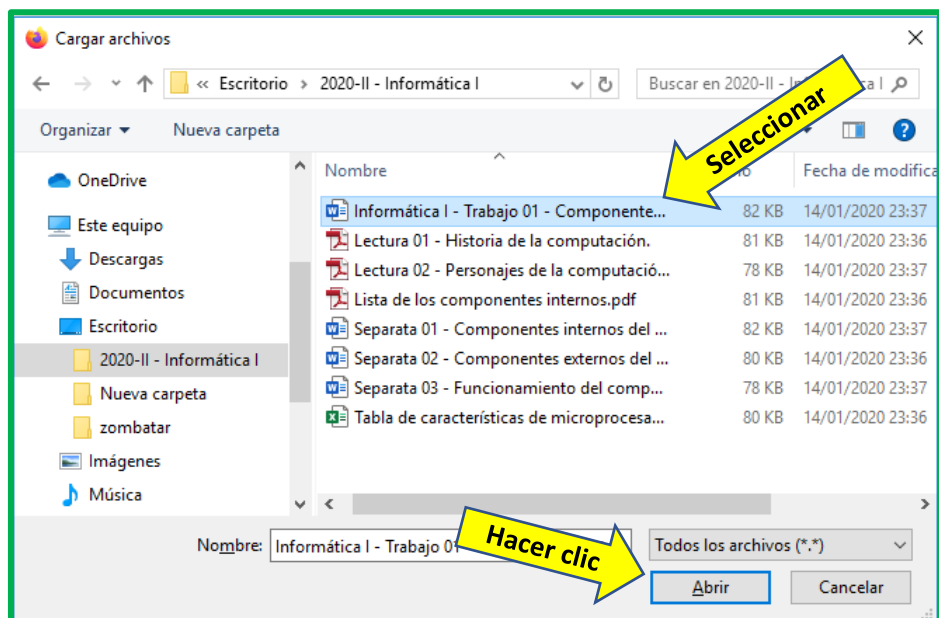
Cargar archivos

« Escritorio › 2020-II - Informática I

Buscar en 2020-II - Informática I

Organizar ▾ Nueva carpeta

Seleccionar

OneDrive
Este equipo
Descargas
Documentos
Escritorio
2020-II - Informática I
Nueva carpeta
zombatar
Imágenes
Música

| Nombre | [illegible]ño | Fecha de modifica |
|---|---|---|
| Informática I - Trabajo 01 - Componente... | 82 KB | 14/01/2020 23:37 |
| Lectura 01 - Historia de la computación. | 81 KB | 14/01/2020 23:36 |
| Lectura 02 - Personajes de la computació... | 78 KB | 14/01/2020 23:37 |
| Lista de los componentes internos.pdf | 81 KB | 14/01/2020 23:36 |
| Separata 01 - Componentes internos del ... | 82 KB | 14/01/2020 23:37 |
| Separata 02 - Componentes externos del ... | 80 KB | 14/01/2020 23:36 |
| Separata 03 - Funcionamiento del comp... | 78 KB | 14/01/2020 23:37 |
| Tabla de características de microprocesa... | 80 KB | 14/01/2020 23:36 |

Nombre: Informática I - Trabajo 01

Hacer clic

Todos los archivos (*.*)

Abrir Cancelar